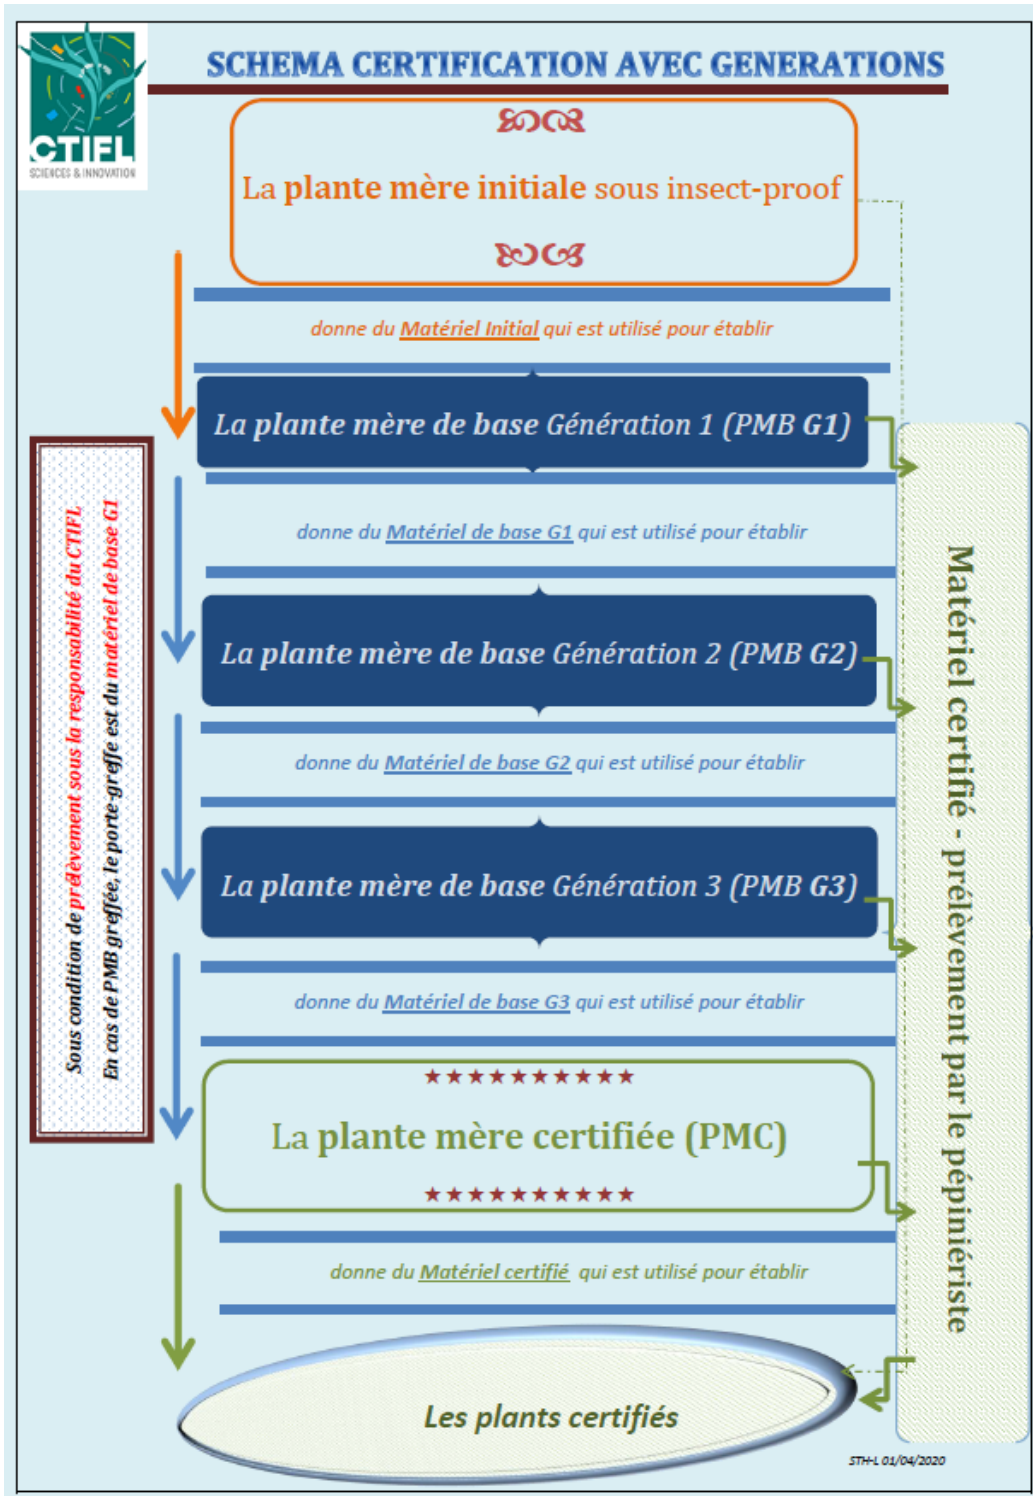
CTIFL
SCIENCES & INNOVATION

SCHEMA CERTIFICATION AVEC GENERATIONS

La plante mère initiale sous insect-proof

donne du Matériel Initial qui est utilisé pour établir

La plante mère de base Génération 1 (PMB G1)

donne du Matériel de base G1 qui est utilisé pour établir

La plante mère de base Génération 2 (PMB G2)

donne du Matériel de base G2 qui est utilisé pour établir

La plante mère de base Génération 3 (PMB G3)

donne du Matériel de base G3 qui est utilisé pour établir

★★★★★★★★★★
La plante mère certifiée (PMC)
★★★★★★★★★★

donne du Matériel certifié qui est utilisé pour établir

Les plants certifiés

Sous condition de prélèvement sous la responsabilité du CTIFL
En cas de PMB greffée, le porte-greffe est du matériel de base G1

Matériel certifié - prélèvement par le pépiniériste

STH-L 01/04/2020